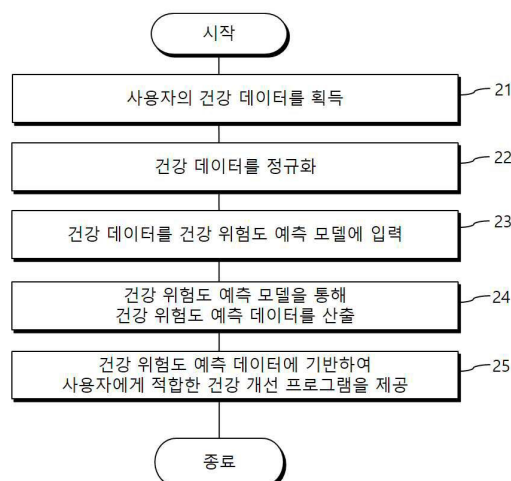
시작

사용자의 건강 데이터를 획득

21

건강 데이터를 정규화

22

건강 데이터를 건강 위험도 예측 모델에 입력

23

건강 위험도 예측 모델을 통해 건강 위험도 예측 데이터를 산출

24

건강 위험도 예측 데이터에 기반하여 사용자에게 적합한 건강 개선 프로그램을 제공

25

종료